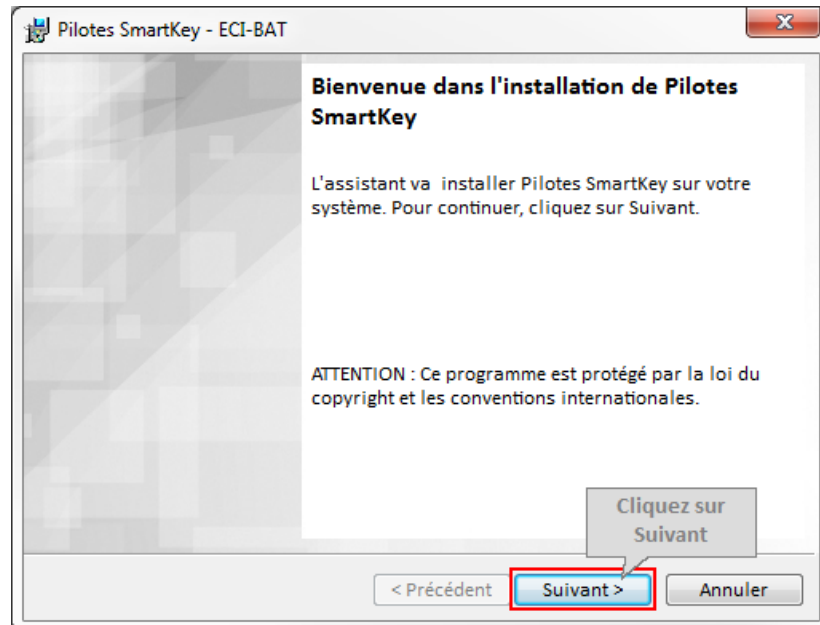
Pilotes SmartKey - ECI-BAT

Bienvenue dans l'installation de Pilotes SmartKey

L'assistant va  installer Pilotes SmartKey sur votre système. Pour continuer, cliquez sur Suivant.

ATTENTION : Ce programme est protégé par la loi du copyright et les conventions internationales.

Cliquez sur Suivant

< Précédent

Suivant >

Annuler